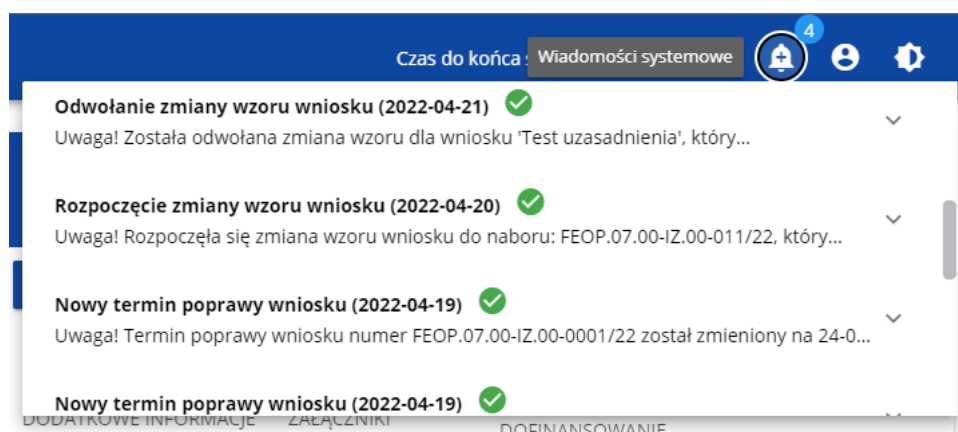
Czas do końca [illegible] Wiadomości systemowe

4

Odwołanie zmiany wzoru wniosku (2022-04-21)
Uwaga! Została odwołana zmiana wzoru dla wniosku 'Test uzasadnienia', który...

Rozpoczęcie zmiany wzoru wniosku (2022-04-20)
Uwaga! Rozpoczęła się zmiana wzoru wniosku do naboru: FEOP.07.00-IZ.00-011/22, który...

Nowy termin poprawy wniosku (2022-04-19)
Uwaga! Termin poprawy wniosku numer FEOP.07.00-IZ.00-0001/22 został zmieniony na 24-0...

Nowy termin poprawy wniosku (2022-04-19)

DODATKOWE INFORMACJE ZAŁĄCZNIKI DOFINANSOWANIE